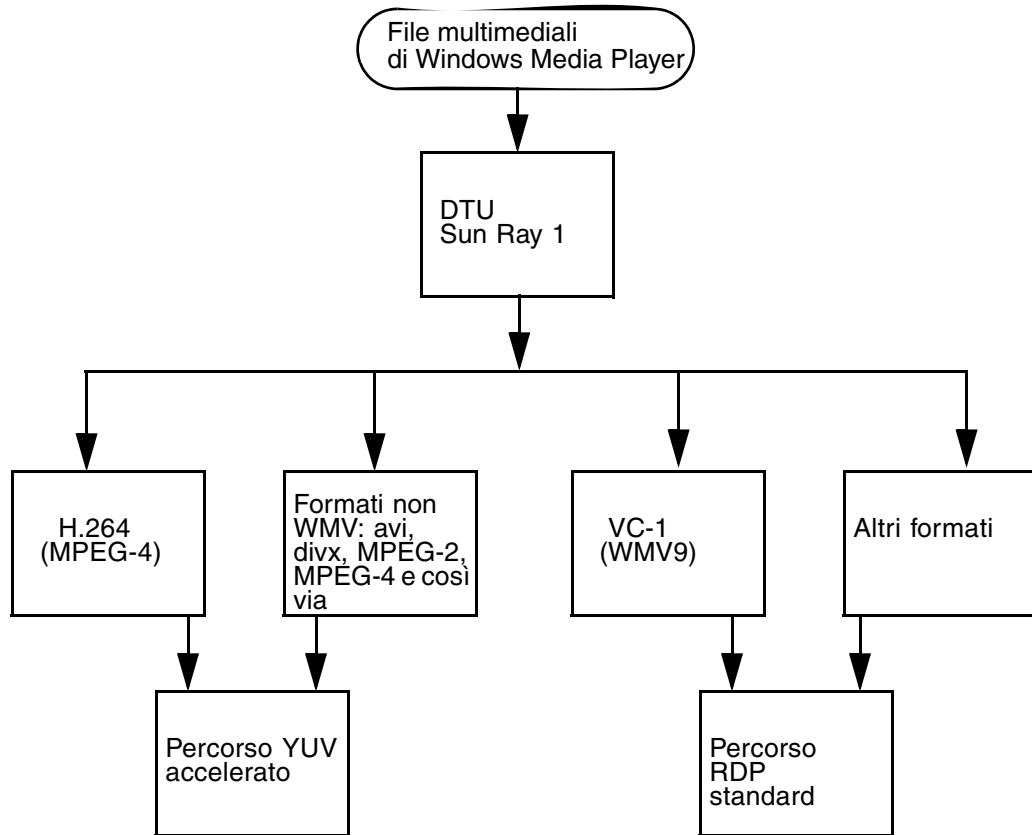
File multimediali di Windows Media Player

DTU Sun Ray 1

H.264 (MPEG-4)

Formati non WMV: avi, divx, MPEG-2, MPEG-4 e così via

VC-1 (WMV9)

Altri formati

Percorso YUV accelerato

Percorso RDP standard